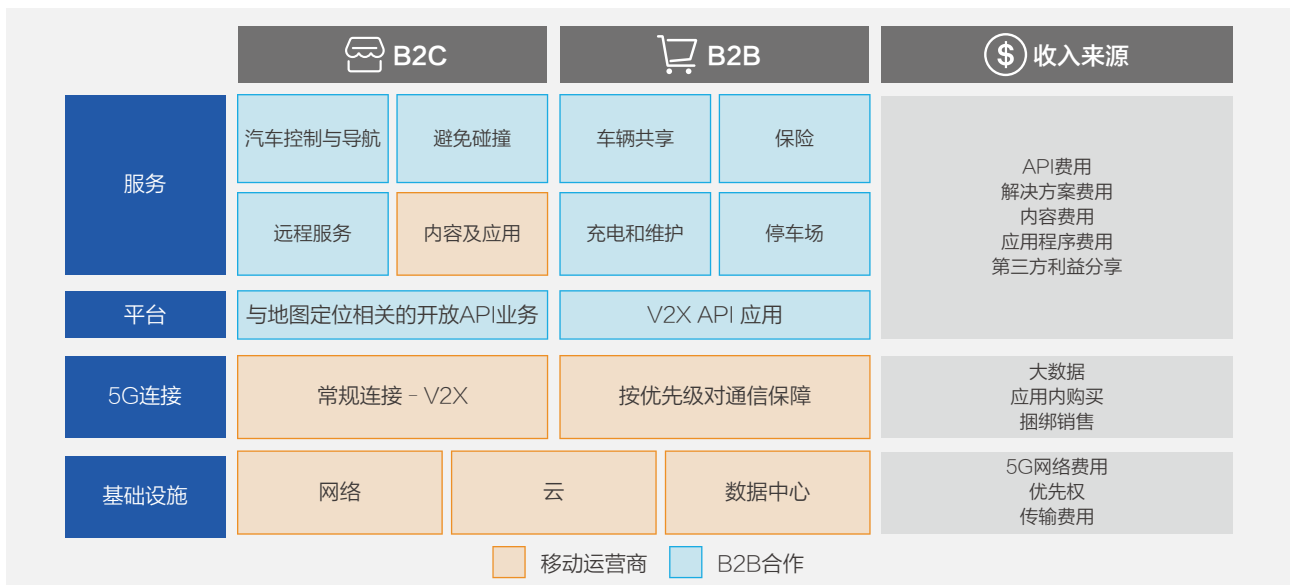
| | B2C | | B2B | | 收入来源 |
|---|---|---|---|---|---|
| 服务 | 汽车控制与导航 | 避免碰撞 | 车辆共享 | 保险 | API费用 解决方案费用 内容费用 应用程序费用 第三方利益分享 |
| | 远程服务 | 内容及应用 | 充电和维护 | 停车场 | |
| 平台 | 与地图定位相关的开放API业务 | | V2X API 应用 | | |
| 5G连接 | 常规连接 - V2X | | 按优先级对通信保障 | | 大数据 应用内购买 捆绑销售 |
| 基础设施 | 网络 | 云 | 数据中心 | | 5G网络费用 优先权 传输费用 |

移动运营商 B2B合作